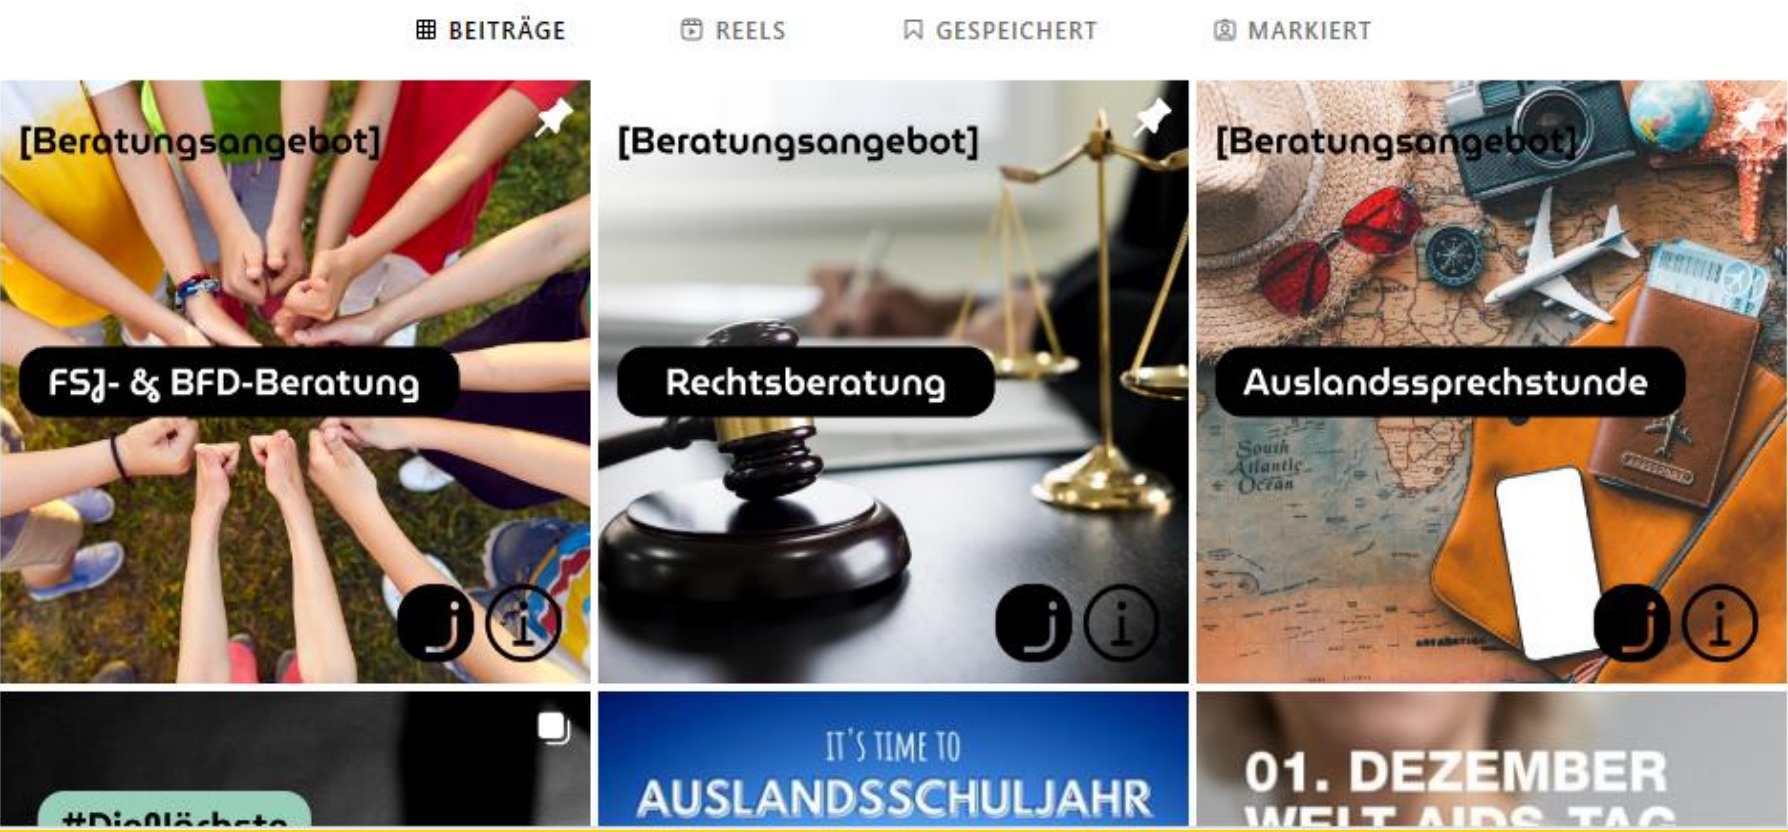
BEITRÄGE REELS GESPEICHERT MARKIERT

[Beratungsangebot]
FSJ- & BFD-Beratung

[Beratungsangebot]
Rechtsberatung

[Beratungsangebot]
Auslandssprechstunde

South Atlantic Ocean

#Die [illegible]

IT'S TIME TO
AUSLANDSSCHULJAHR

01. DEZEMBER
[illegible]